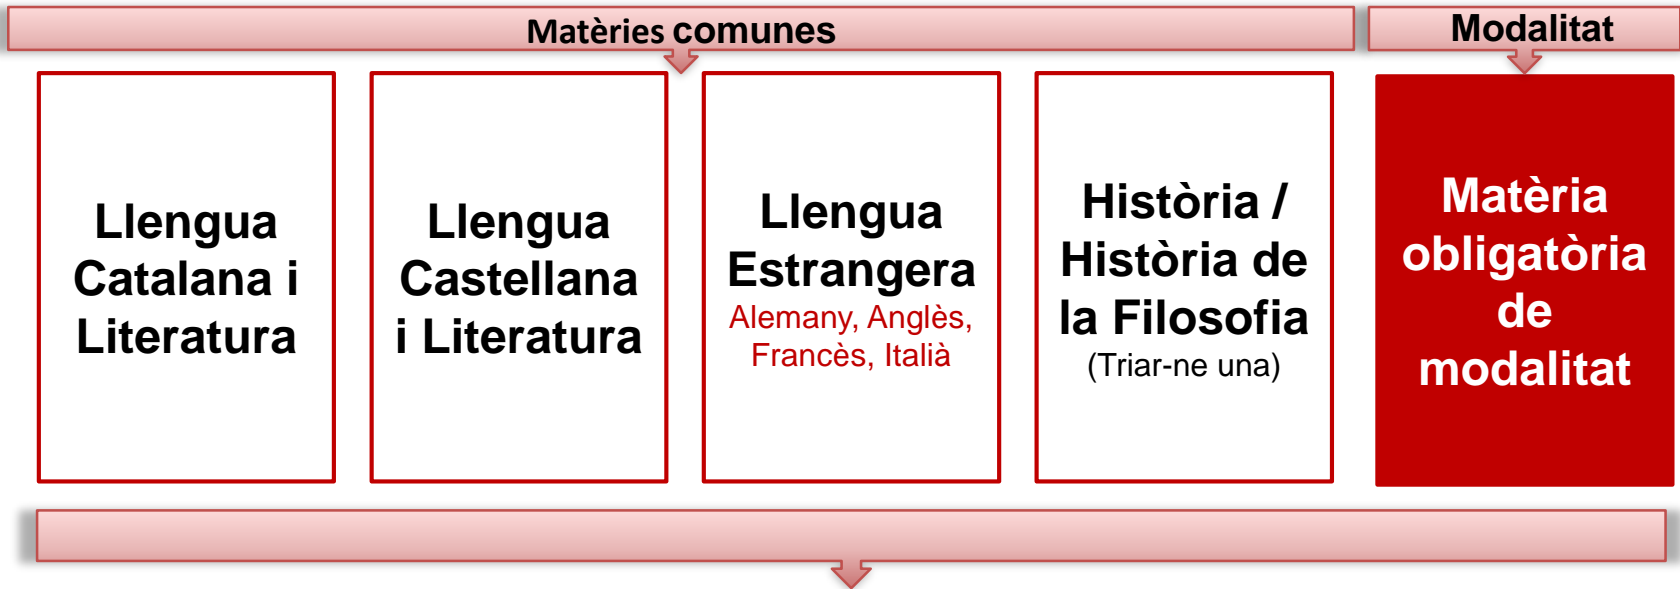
Matèries comunes

Modalitat

Llengua Catalana i Literatura

Llengua Castellana i Literatura

Llengua Estrangera
Alemany, Anglès, Francès, Italià

Història / Història de la Filosofia
(Triar-ne una)

Matèria obligatòria de modalitat